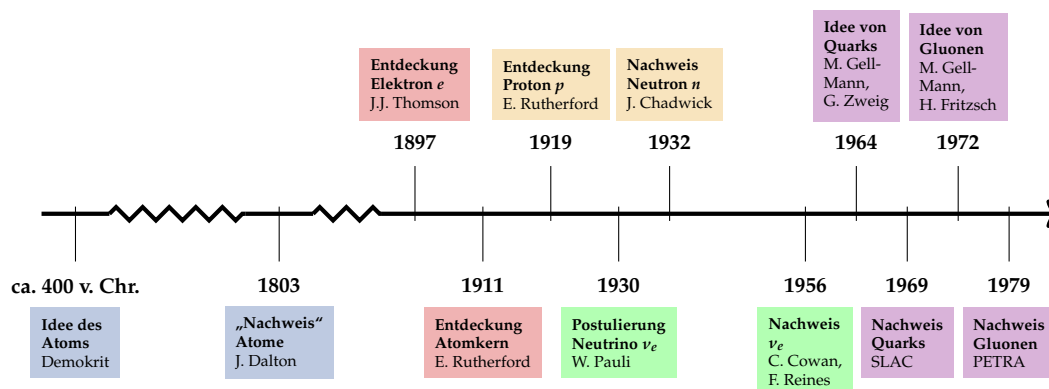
**Entdeckung Elektron $e$**
J.J. Thomson

1897

**Entdeckung Proton $p$**
E. Rutherford

1919

**Nachweis Neutron $n$**
J. Chadwick

1932

**Idee von Quarks**
M. Gell-Mann, G. Zweig

1964

**Idee von Gluonen**
M. Gell-Mann, H. Fritzsch

1972

ca. 400 v. Chr.

**Idee des Atoms**
Demokrit

1803

**„Nachweis“ Atome**
J. Dalton

1911

**Entdeckung Atomkern**
E. Rutherford

1930

**Postulierung Neutrino $\nu_e$**
W. Pauli

1956

**Nachweis $\nu_e$**
C. Cowan, F. Reines

1969

**Nachweis Quarks**
SLAC

1979

**Nachweis Gluonen**
PETRA